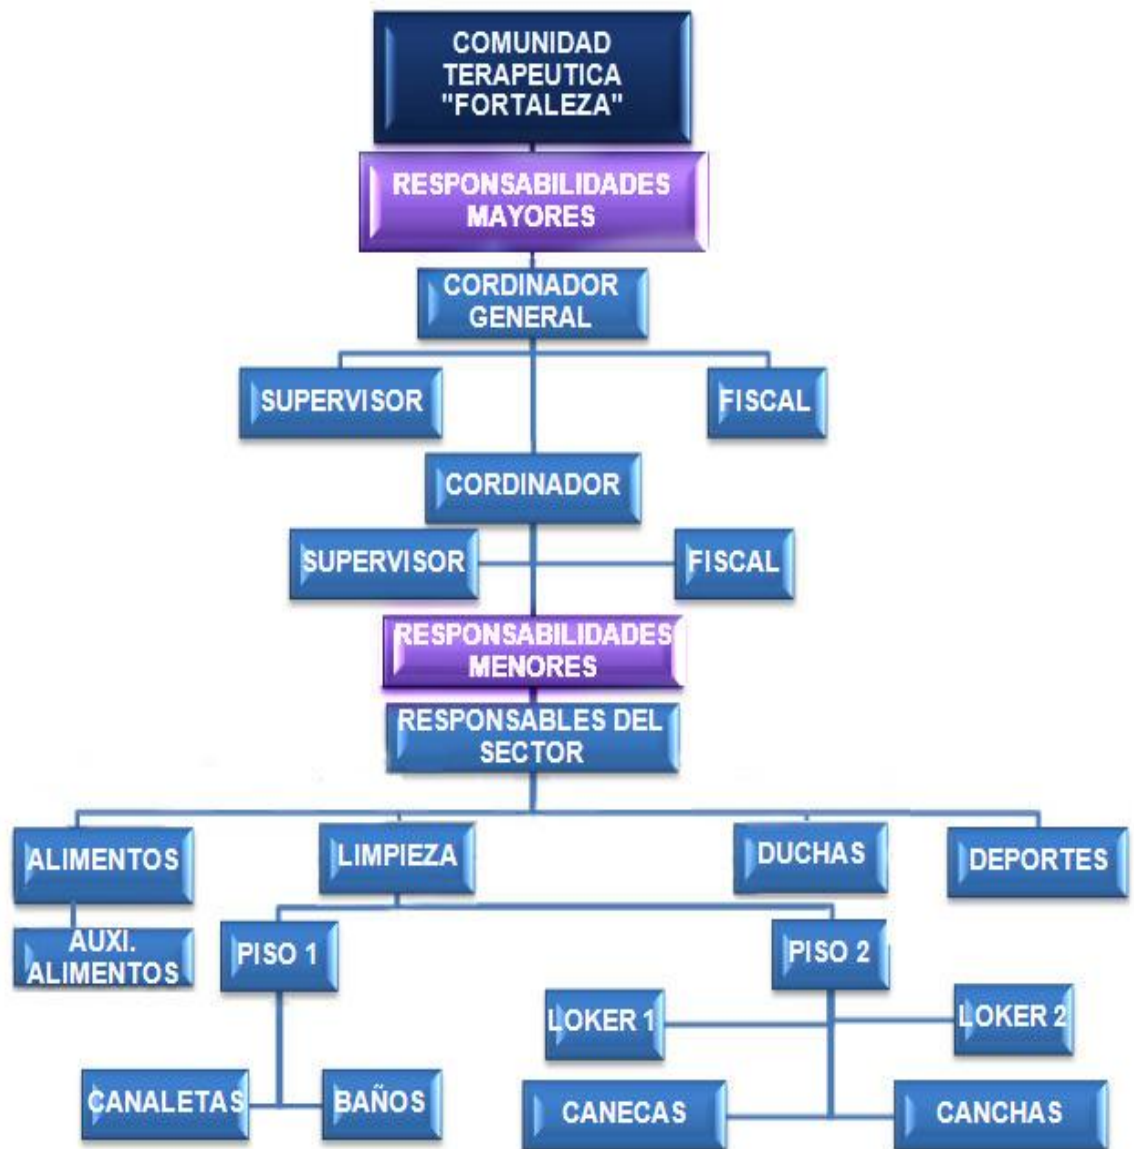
COMUNIDAD TERAPEUTICA "FORTALEZA"

RESPONSABILIDADES MAYORES

CORDINADOR GENERAL

SUPERVISOR

FISCAL

CORDINADOR

SUPERVISOR

FISCAL

RESPONSABILIDADES MENORES

RESPONSABLES DEL SECTOR

ALIMENTOS

LIMPIEZA

DUCHAS

DEPORTES

AUXI. ALIMENTOS

PISO 1

PISO 2

LOKER 1

LOKER 2

CANALETAS

BAÑOS

CANECAS

CANCHAS